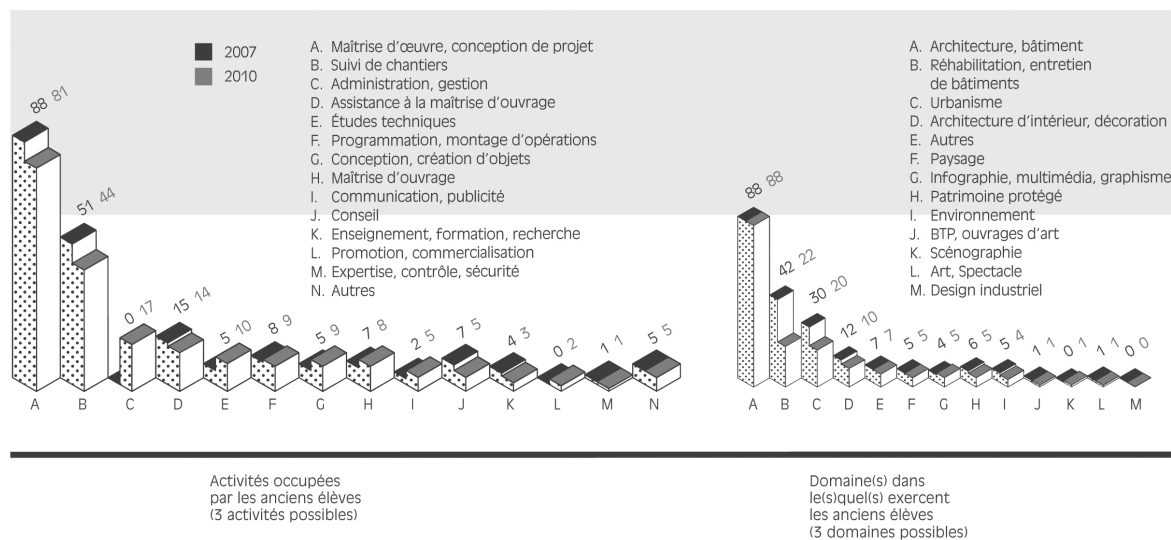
2007
2010

A. Maîtrise d'œuvre, conception de projet
B. Suivi de chantiers
C. Administration, gestion
D. Assistance à la maîtrise d'ouvrage
E. Études techniques
F. Programmation, montage d'opérations
G. Conception, création d'objets
H. Maîtrise d'ouvrage
I. Communication, publicité
J. Conseil
K. Enseignement, formation, recherche
L. Promotion, commercialisation
M. Expertise, contrôle, sécurité
N. Autres

88 81
51 44
0 17
15 14
5 10
8 9
5 9
7 8
2 5
7 5
4 3
0 2
1 1
5 5

A B C D E F G H I J K L M N

Activités occupées par les anciens élèves (3 activités possibles)

A. Architecture, bâtiment
B. Réhabilitation, entretien de bâtiments
C. Urbanisme
D. Architecture d'intérieur, décoration
E. Autres
F. Paysage
G. Infographie, multimédia, graphisme
H. Patrimoine protégé
I. Environnement
J. BTP, ouvrages d'art
K. Scénographie
L. Art, Spectacle
M. Design industriel

88 88
42 22
30 20
12 10
7 7
5 5
4 5
6 5
5 4
1 1
0 1
1 1
0 0

A B C D E F G H I J K L M

Domaine(s) dans le(s)quel(s) exercent les anciens élèves (3 domaines possibles)